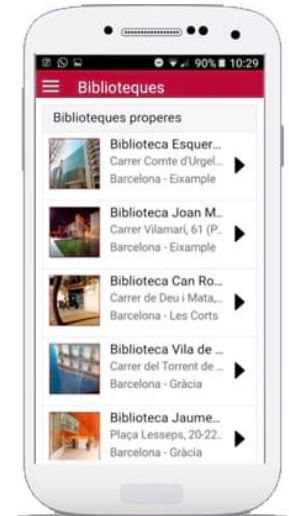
90% 10:29

Biblioteques

Biblioteques properes

Biblioteca Esquer...
Carrer Comte d'Urgel...
Barcelona - Eixample

Biblioteca Joan M...
Carrer Vilamarí, 61 (P...
Barcelona - Eixample

Biblioteca Can Ro...
Carrer de Deu i Mata,...
Barcelona - Les Corts

Biblioteca Vila de ...
Carrer del Torrent de ...
Barcelona - Gràcia

Biblioteca Jaume...
Plaça Lesseps, 20-22...
Barcelona - Gràcia